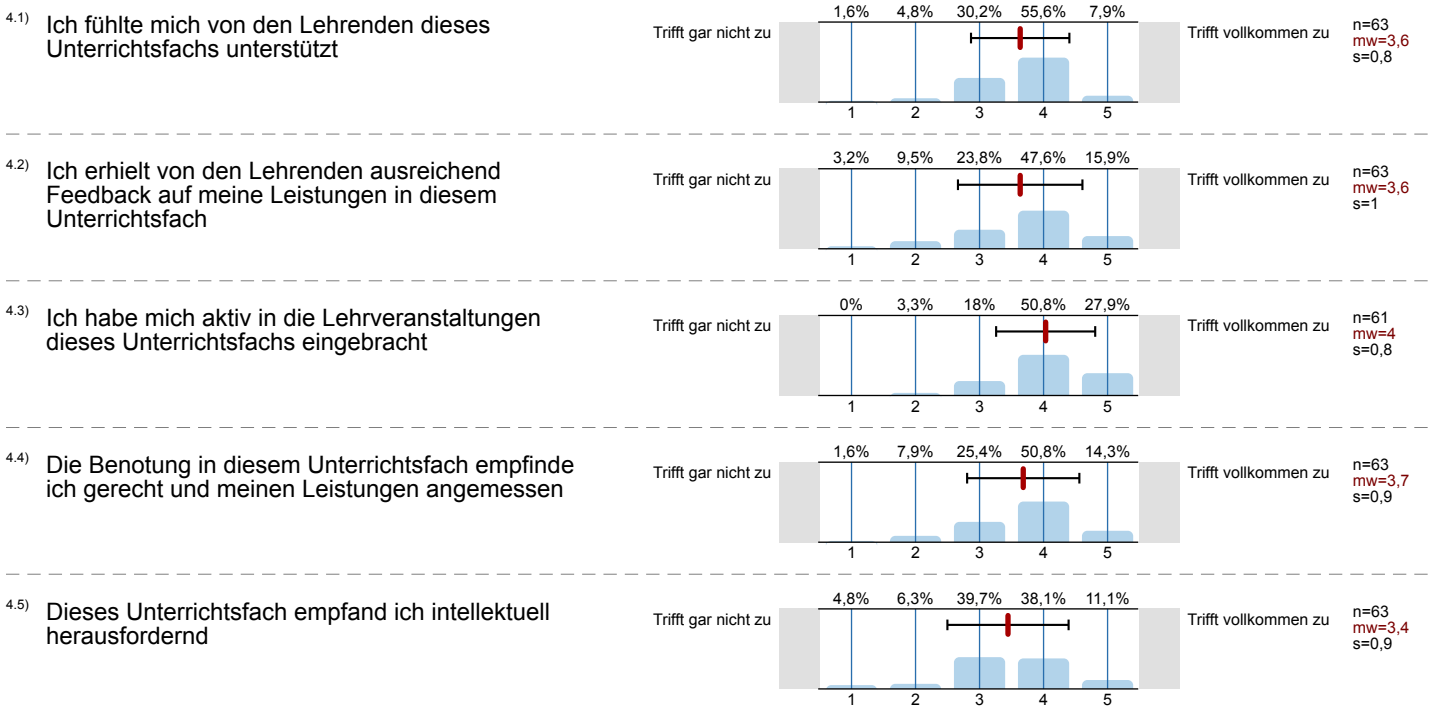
4.1) Ich fühlte mich von den Lehrenden dieses Unterrichtsfachs unterstützt

| 1,6% | 4,8% | 30,2% | 55,6% | 7,9% |
|---|---|---|---|---|
| 1 | 2 | 3 | 4 | 5 |

Trifft gar nicht zu

Trifft vollkommen zu

n=63
mw=3,6
s=0,8

4.2) Ich erhielt von den Lehrenden ausreichend Feedback auf meine Leistungen in diesem Unterrichtsfach

| 3,2% | 9,5% | 23,8% | 47,6% | 15,9% |
|---|---|---|---|---|
| 1 | 2 | 3 | 4 | 5 |

Trifft gar nicht zu

Trifft vollkommen zu

n=63
mw=3,6
s=1

4.3) Ich habe mich aktiv in die Lehrveranstaltungen dieses Unterrichtsfachs eingebracht

| 0% | 3,3% | 18% | 50,8% | 27,9% |
|---|---|---|---|---|
| 1 | 2 | 3 | 4 | 5 |

Trifft gar nicht zu

Trifft vollkommen zu

n=61
mw=4
s=0,8

4.4) Die Benotung in diesem Unterrichtsfach empfinde ich gerecht und meinen Leistungen angemessen

| 1,6% | 7,9% | 25,4% | 50,8% | 14,3% |
|---|---|---|---|---|
| 1 | 2 | 3 | 4 | 5 |

Trifft gar nicht zu

Trifft vollkommen zu

n=63
mw=3,7
s=0,9

4.5) Dieses Unterrichtsfach empfand ich intellektuell herausfordernd

| 4,8% | 6,3% | 39,7% | 38,1% | 11,1% |
|---|---|---|---|---|
| 1 | 2 | 3 | 4 | 5 |

Trifft gar nicht zu

Trifft vollkommen zu

n=63
mw=3,4
s=0,9